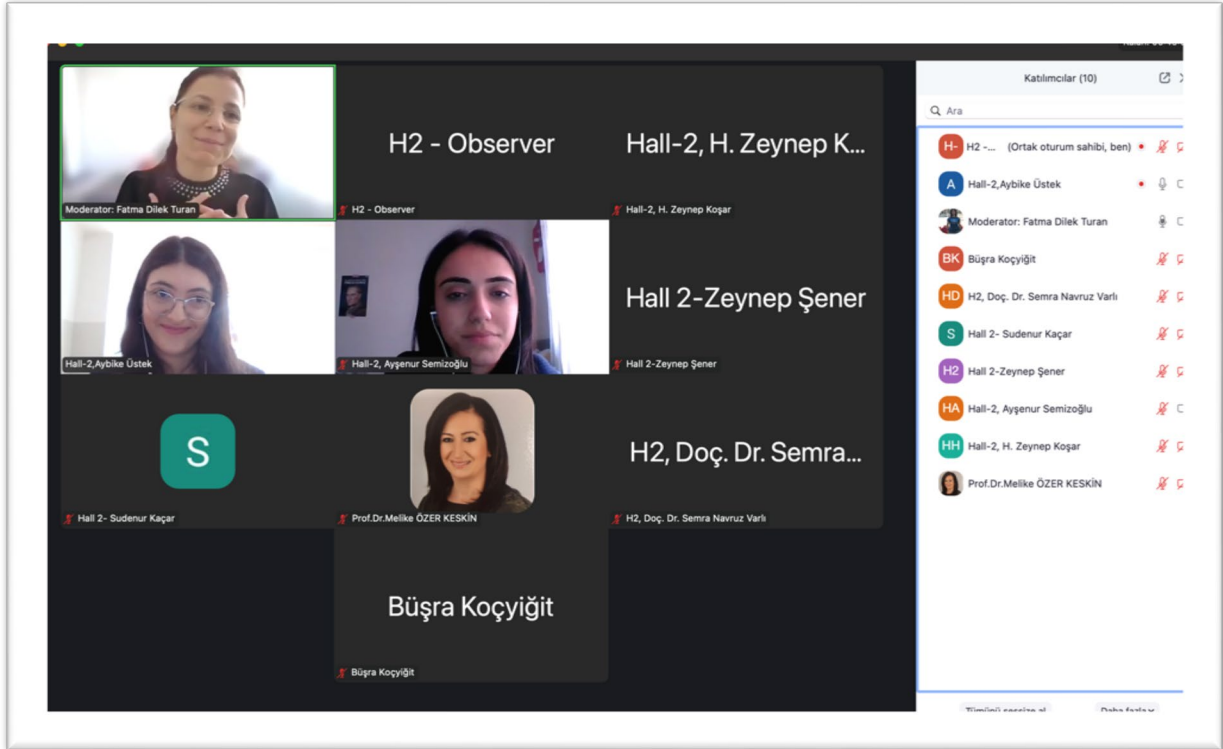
Moderator: Fatma Dilek Turan

H2 - Observer

H2 - Observer

Hall-2, H. Zeynep K...

Hall-2, H. Zeynep Koşar

Hall-2,Aybike Üstek

Hall-2, Ayşenur Semizoğlu

Hall 2-Zeynep Şener

Hall 2-Zeynep Şener

S

Hall 2- Sudenur Kaçar

Prof.Dr.Melike ÖZER KESKİN

H2, Doç. Dr. Semra...

H2, Doç. Dr. Semra Navruz Varlı

Büşra Koçyiğit

Büşra Koçyiğit

Katılımcılar (10)

Ara

H- H2 -... (Ortak oturum sahibi, ben)

A Hall-2,Aybike Üstek

Moderator: Fatma Dilek Turan

BK Büşra Koçyiğit

HD H2, Doç. Dr. Semra Navruz Varlı

S Hall 2- Sudenur Kaçar

H2 Hall 2-Zeynep Şener

HA Hall-2, Ayşenur Semizoğlu

HH Hall-2, H. Zeynep Koşar

Prof.Dr.Melike ÖZER KESKİN

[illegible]

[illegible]